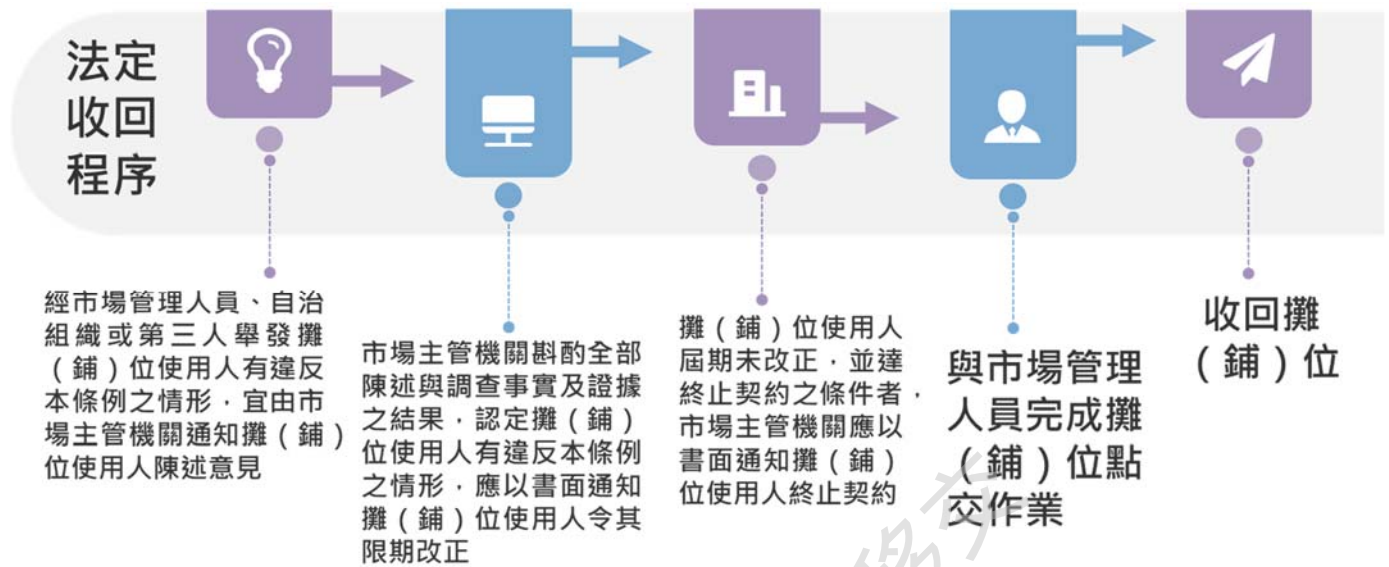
法定收回程序

經市場管理人員、自治組織或第三人舉發攤（鋪）位使用人有違反本條例之情形，宜由市場主管機關通知攤（鋪）位使用人陳述意見

市場主管機關斟酌全部陳述與調查事實及證據之結果，認定攤（鋪）位使用人有違反本條例之情形，應以書面通知攤（鋪）位使用人令其限期改正

攤（鋪）位使用人屆期未改正，並達終止契約之條件者，市場主管機關應以書面通知攤（鋪）位使用人終止契約

與市場管理人員完成攤（鋪）位點交作業

收回攤（鋪）位